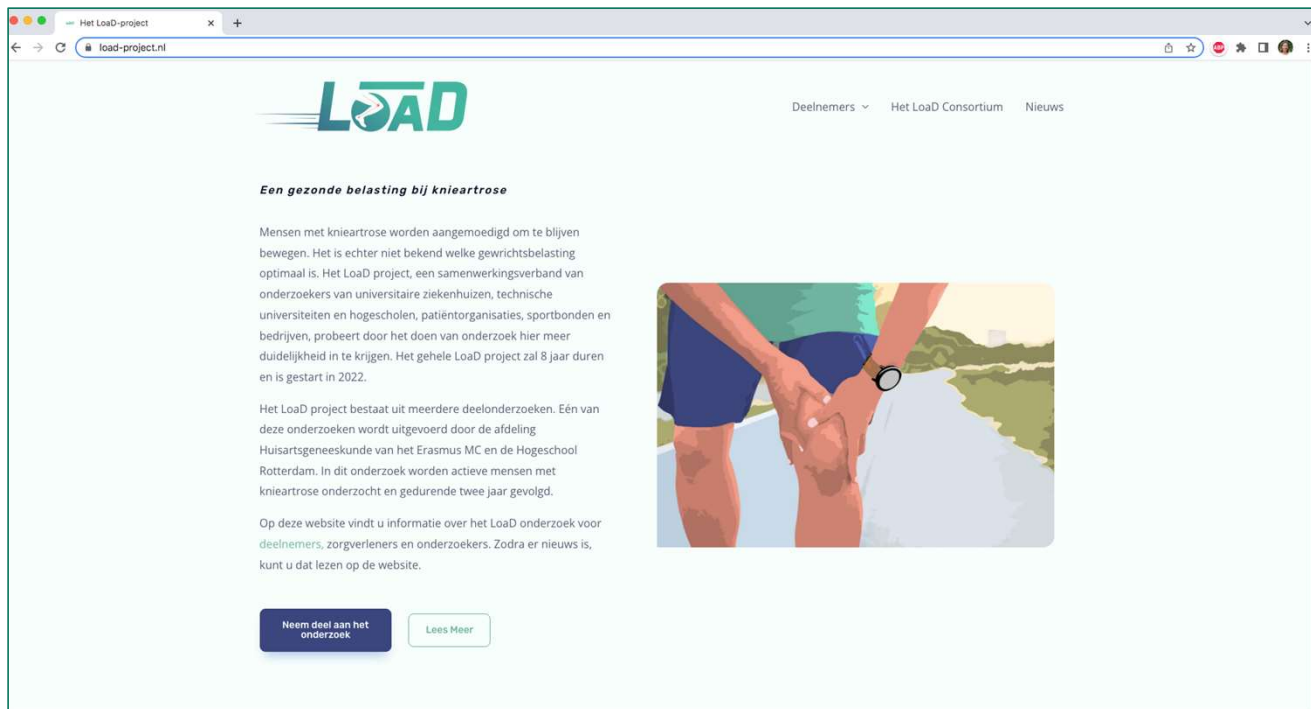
Het LoaD-project

load-project.nl

LOAD

Deelnemers Het LoaD Consortium Nieuws

Een gezonde belasting bij knieartrose

Mensen met knieartrose worden aangemoedigd om te blijven bewegen. Het is echter niet bekend welke gewrichtsbelasting optimaal is. Het LoaD project, een samenwerkingsverband van onderzoekers van universitaire ziekenhuizen, technische universiteiten en hogescholen, patiëntorganisaties, sportbonden en bedrijven, probeert door het doen van onderzoek hier meer duidelijkheid in te krijgen. Het gehele LoaD project zal 8 jaar duren en is gestart in 2022.

Het LoaD project bestaat uit meerdere deelonderzoeken. Eén van deze onderzoeken wordt uitgevoerd door de afdeling Huisartsgeneeskunde van het Erasmus MC en de Hogeschool Rotterdam. In dit onderzoek worden actieve mensen met knieartrose onderzocht en gedurende twee jaar gevolgd.

Op deze website vindt u informatie over het LoaD onderzoek voor deelnemers, zorgverleners en onderzoekers. Zodra er nieuws is, kunt u dat lezen op de website.

Neem deel aan het onderzoek

Lees Meer